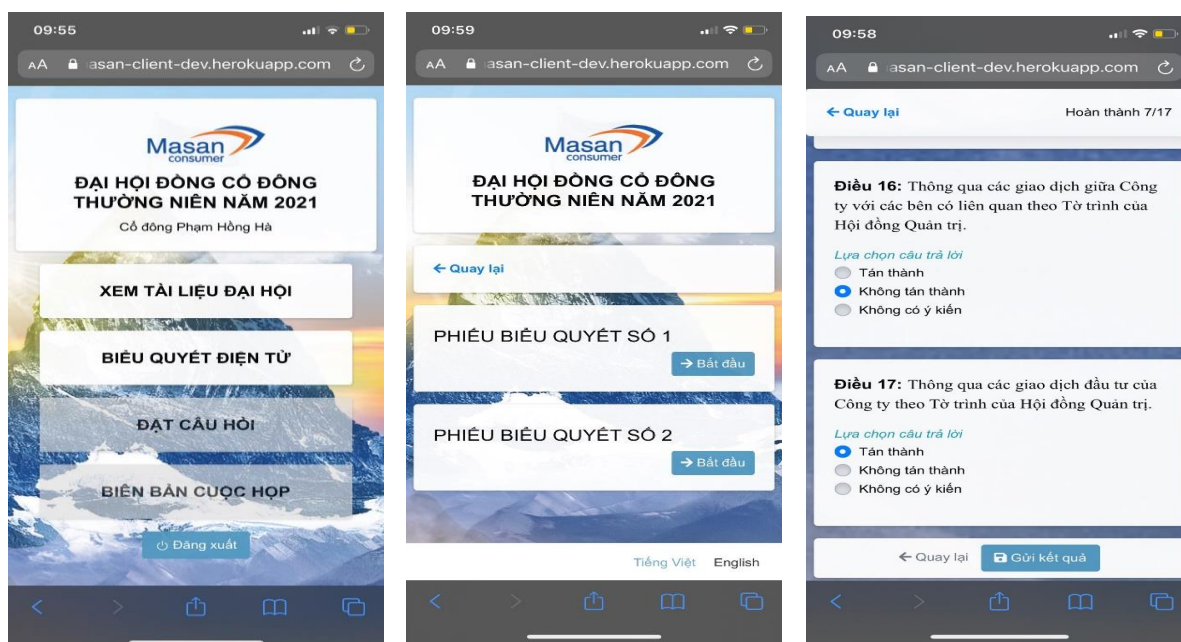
09:55

AA asan-client-dev.herokuapp.com

Masan consumer

ĐẠI HỘI ĐÒNG CỔ ĐÔNG THƯỜNG NIÊN NĂM 2021

Cổ đông Phạm Hồng Hà

XEM TÀI LIỆU ĐẠI HỘI

BIỂU QUYẾT ĐIỆN TỬ

ĐẶT CÂU HỎI

BIÊN BẢN CUỘC HỌP

Đăng xuất

09:59

AA asan-client-dev.herokuapp.com

Masan consumer

ĐẠI HỘI ĐÒNG CỔ ĐÔNG THƯỜNG NIÊN NĂM 2021

← Quay lại

PHIẾU BIỂU QUYẾT SỐ 1

→ Bắt đầu

PHIẾU BIỂU QUYẾT SỐ 2

→ Bắt đầu

Tiếng Việt English

09:58

AA asan-client-dev.herokuapp.com

← Quay lại

Hoàn thành 7/17

**Điều 16:** Thông qua các giao dịch giữa Công ty với các bên có liên quan theo Tờ trình của Hội đồng Quản trị.

Lựa chọn câu trả lời
Tán thành
Không tán thành
Không có ý kiến

**Điều 17:** Thông qua các giao dịch đầu tư của Công ty theo Tờ trình của Hội đồng Quản trị.

Lựa chọn câu trả lời
Tán thành
Không tán thành
Không có ý kiến

← Quay lại

Gửi kết quả